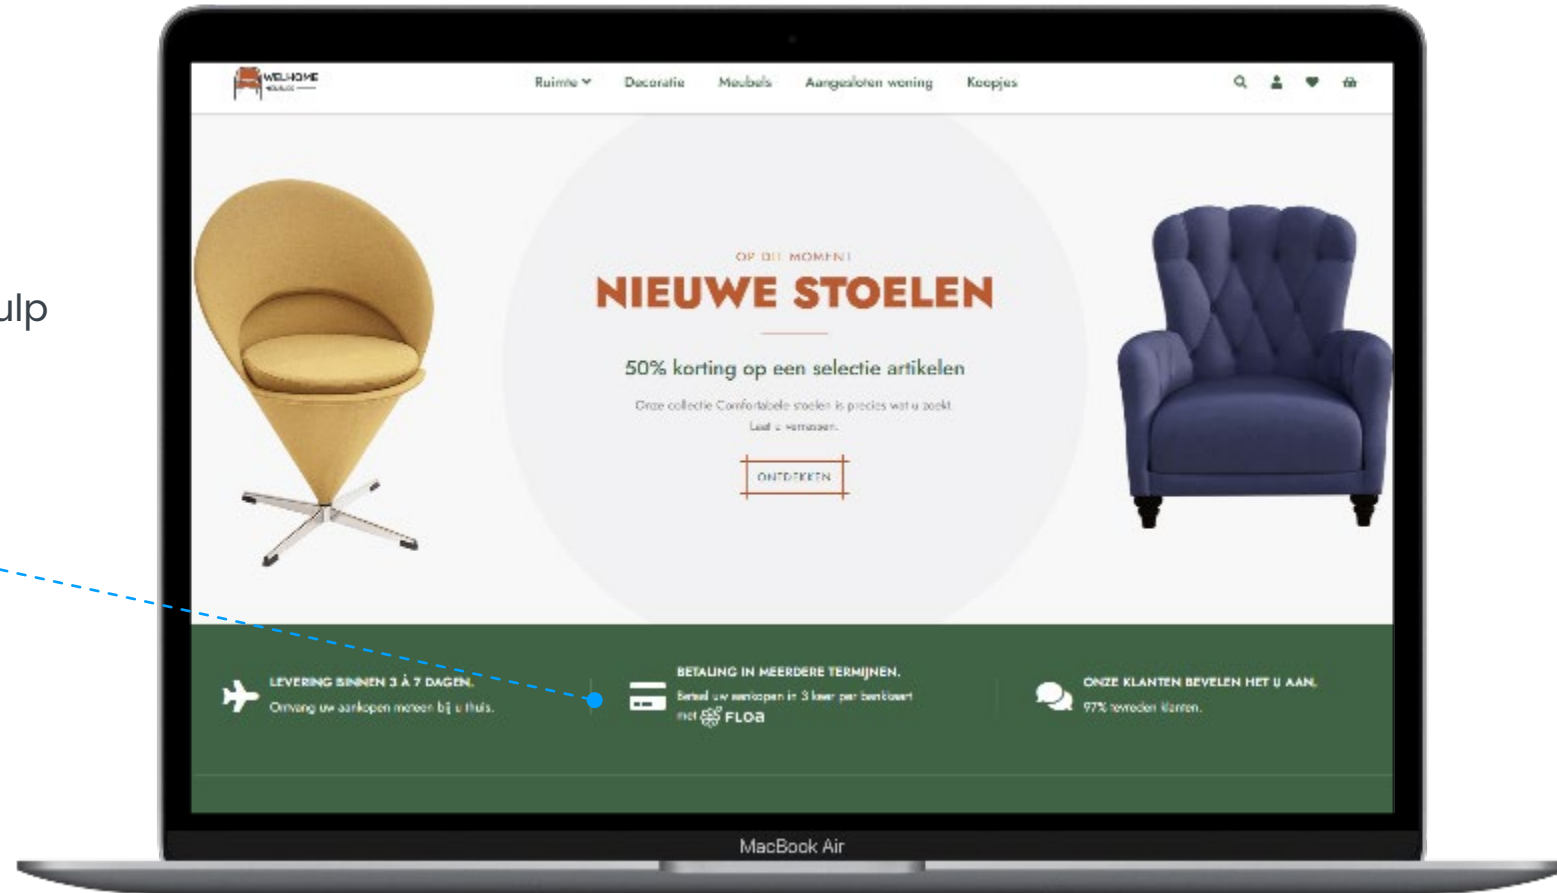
ulp

WELHOME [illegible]

Ruimte
Decoratie
Meubels
Aangesloten woning
Koopjes

OP DIT MOMENT
NIEUWE STOELEN

50% korting op een selectie artikelen

Onze collectie Comfortabele stoelen is precies wat u zoekt.
Laat u verrassen.

ONTDEKKEN

LEVERING BINNEN 3 À 7 DAGEN.
Ontvang uw aankopen meteen bij u thuis.

BETALING IN MEERDERE TERMIJNEN.
Betaal uw aankopen in 3 keer per bankkaart met FLOA

ONZE KLANTEN BEVELEN HET U AAN.
97% tevreden klanten.

MacBook Air